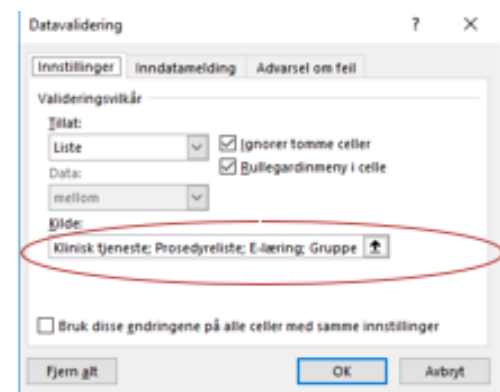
Datavalidering

?

×

Innstillinger

Inndatamelding

Advarsel om feil

Valideringsvilkår

Tillat:

Liste

Ignorer tomme celler

Rullegardinmeny i celle

Data:

mellom

Kilde:

Klinisk tjeneste; Prosedyreliste; E-læring; Gruppe

Bruk disse endringene på alle celler med samme innstillinger

Fjern alt

OK

Avbryt